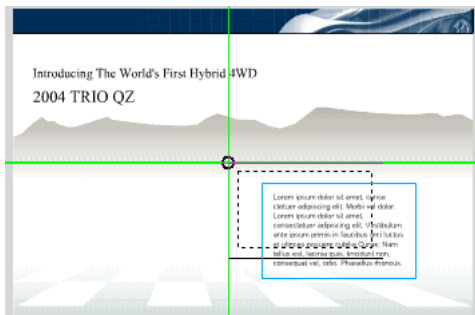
Introducing The World's First Hybrid 4WD

2004 TRIO QZ

Lorem ipsum dolor sit amet, conse ctetuer adipiscing elit. Morbi vel dolor. Lorem ipsum dolor sit amet, consectetuer adipiscing elit. Vestibulum ante ipsum primis in faucibus orci luctus et ultrices posuere cubilia Curae; Nam tellus est, lacinia quis, tincidunt non, consequat vel, odio. Phasellus rhoncus.